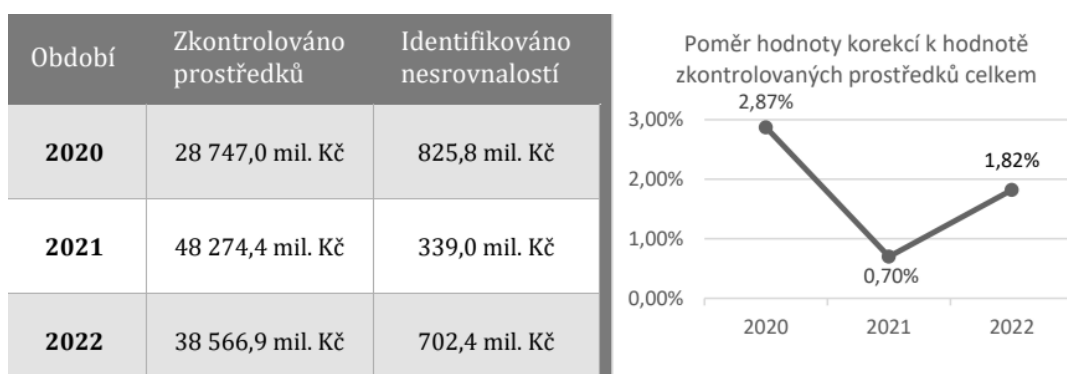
| Období | Zkontrolováno prostředků | Identifikováno nesrovnalostí |
|---|---|---|
| **2020** | 28 747,0 mil. Kč | 825,8 mil. Kč |
| **2021** | 48 274,4 mil. Kč | 339,0 mil. Kč |
| **2022** | 38 566,9 mil. Kč | 702,4 mil. Kč |

Poměr hodnoty korekcí k hodnotě zkontrolovaných prostředků celkem

3,00%
2,00%
1,00%
0,00%

2,87%
0,70%
1,82%

2020 2021 2022